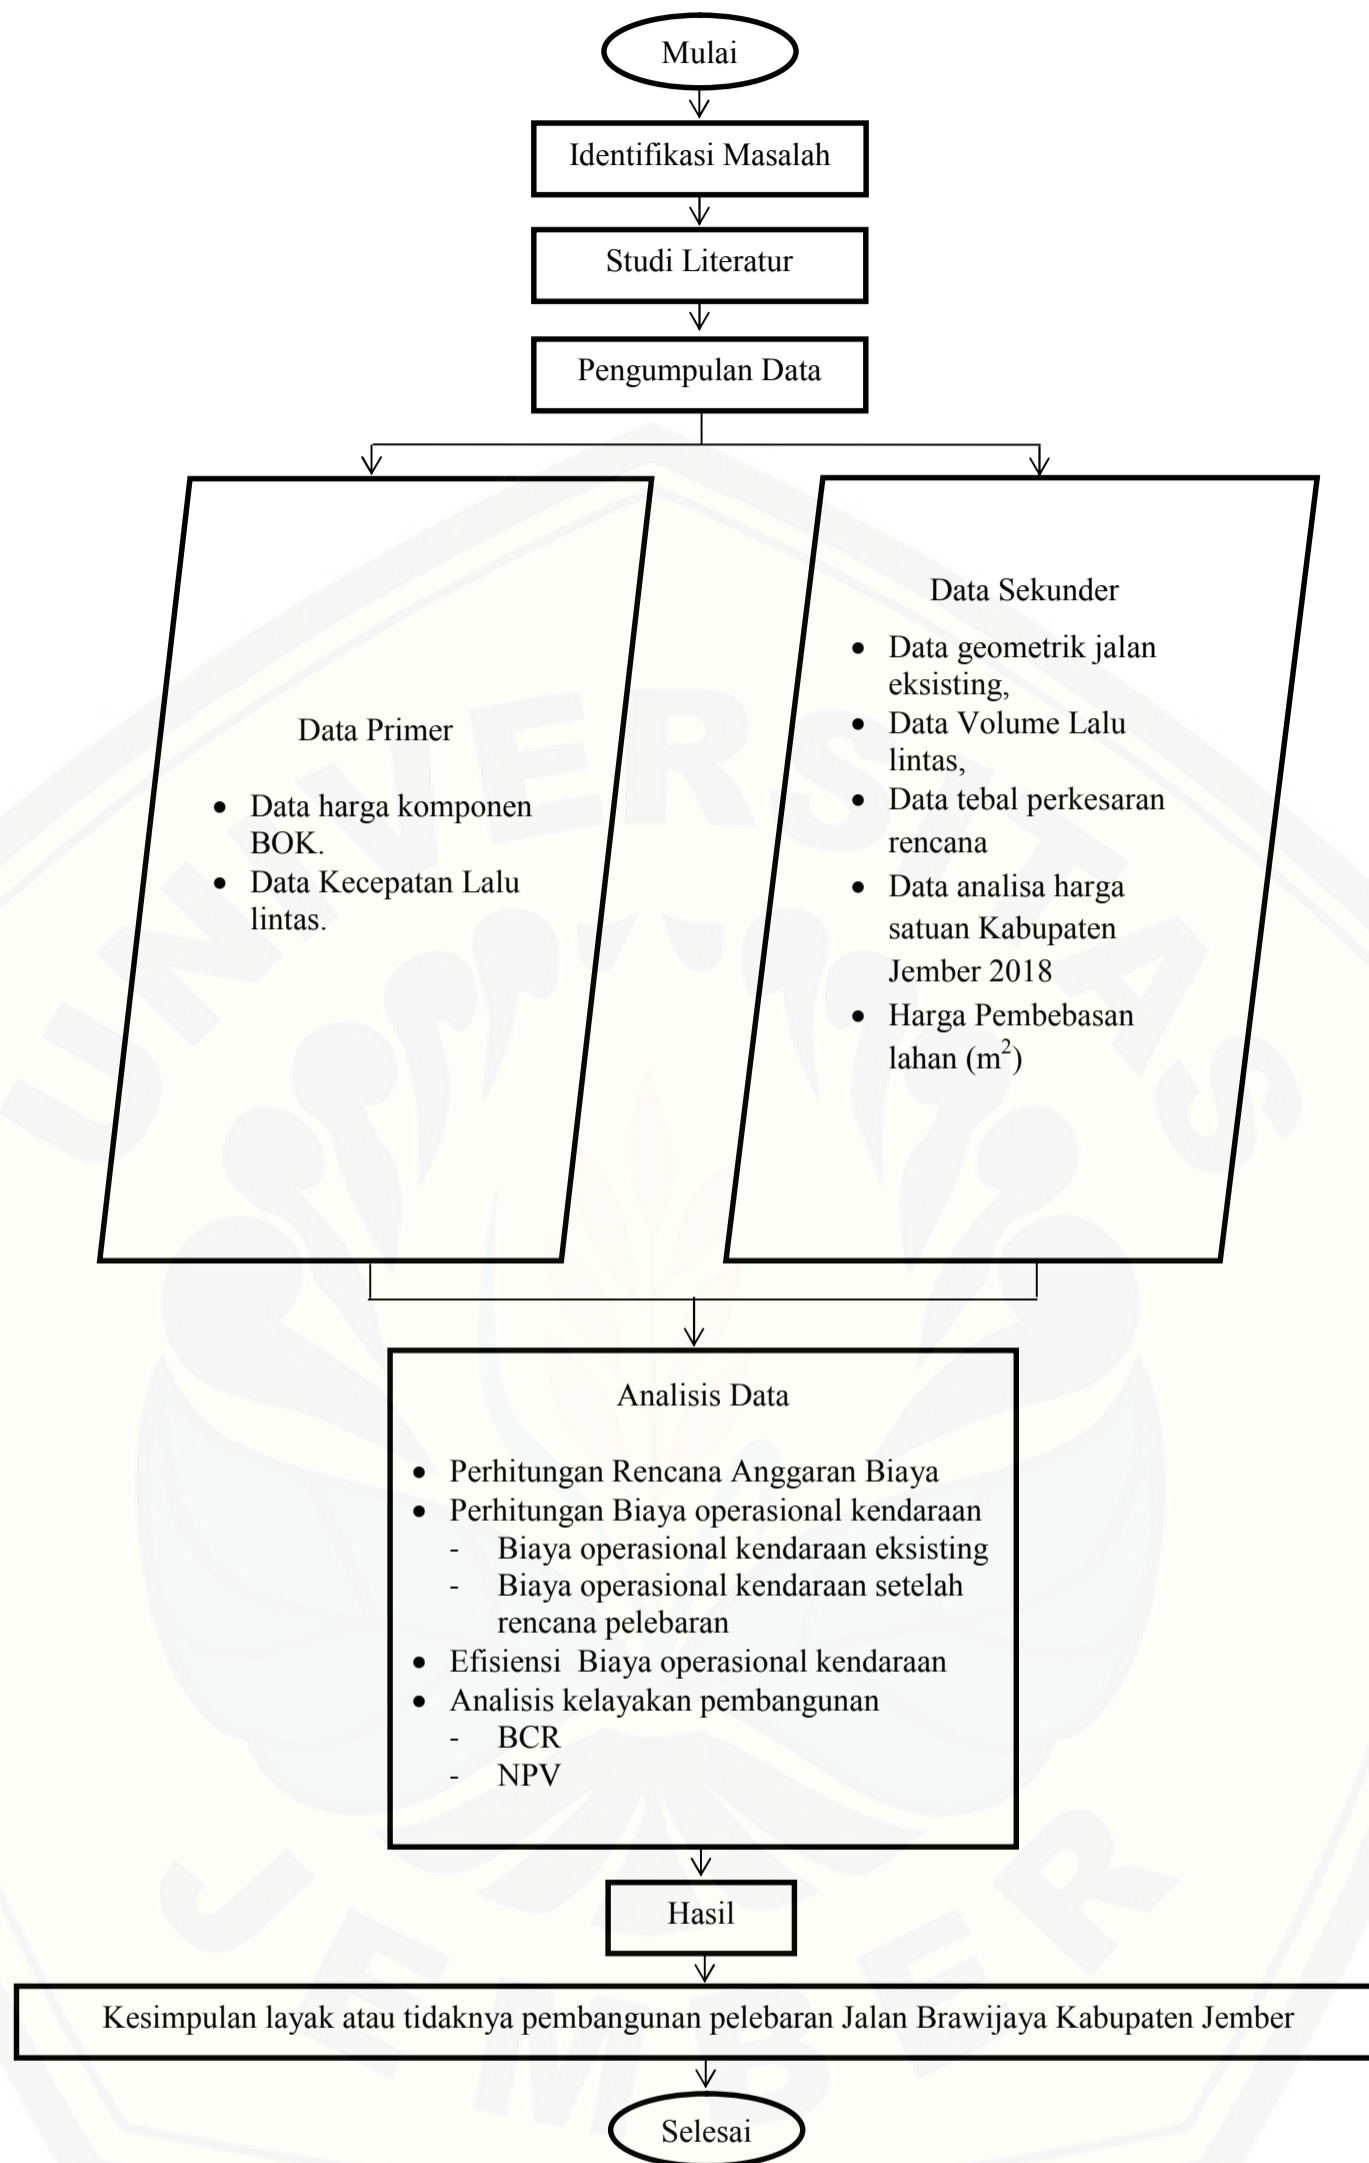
Mulai

Identifikasi Masalah

Studi Literatur

Pengumpulan Data

Data Primer

- Data harga komponen BOK.
- Data Kecepatan Lalu lintas.

Data Sekunder

- Data geometrik jalan eksisting,
- Data Volume Lalu lintas,
- Data tebal perkesaran rencana
- Data analisa harga satuan Kabupaten Jember 2018
- Harga Pembebasan lahan ($m^2$)

Analisis Data

- Perhitungan Rencana Anggaran Biaya
- Perhitungan Biaya operasional kendaraan
  - Biaya operasional kendaraan eksisting
  - Biaya operasional kendaraan setelah rencana pelebaran
- Efisiensi Biaya operasional kendaraan
- Analisis kelayakan pembangunan
  - BCR
  - NPV

Hasil

Kesimpulan layak atau tidaknya pembangunan pelebaran Jalan Brawijaya Kabupaten Jember

Selesai